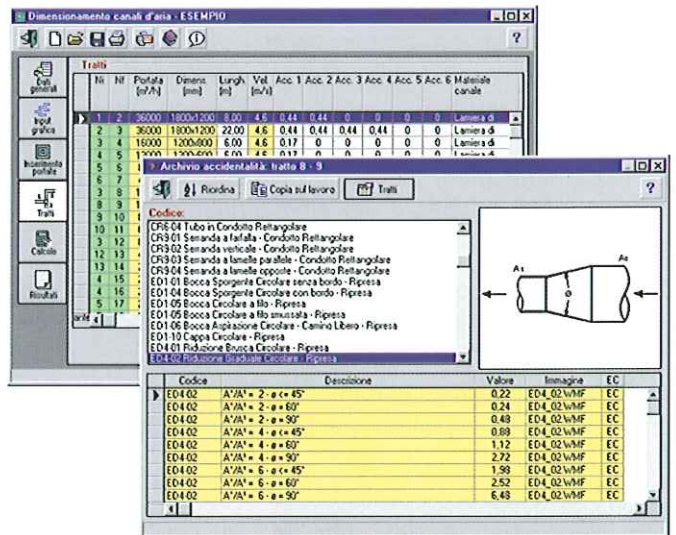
Dimensionamento canali d'aria - ESEMPIO

?

Dati generali

Input grafico

Inserimento portate

Tratti

Calcolo

Risultati

Tratti

| | Ni | Nf | Portata [m³/h] | Dimens. [mm] | Lungh. [m] | Vel. [m/s] | Acc. 1 | Acc. 2 | Acc. 3 | Acc. 4 | Acc. 5 | Acc. 6 | Materiale canale |
|---|---|---|---|---|---|---|---|---|---|---|---|---|---|
| ▶ | 1 | 2 | 36000 | 1800x1200 | 8.00 | 4.6 | 0.44 | 0.44 | 0 | 0 | 0 | 0 | Lamiera di |
| | 2 | 3 | 36000 | 1800x1200 | 22.00 | 4.6 | 0.44 | 0.44 | 0.44 | 0.44 | 0 | 0 | Lamiera di |
| | 3 | 4 | 16000 | 1200x800 | 6.00 | 4.6 | 0.17 | 0 | 0 | 0 | 0 | 0 | Lamiera di |
| | 4 | 5 | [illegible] | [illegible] | 6.00 | 4.6 | 0.17 | 0 | 0 | 0 | 0 | 0 | Lamiera di |
| | 5 | 6 | | | | | | | | | | | |
| | 6 | 7 | | | | | | | | | | | |
| | 7 | 8 | | | | | | | | | | | |
| | 8 | 9 | | | | | | | | | | | |
| | 9 | 10 | | | | | | | | | | | |
| | 10 | 11 | | | | | | | | | | | |
| | 11 | 12 | | | | | | | | | | | |
| | 12 | 13 | | | | | | | | | | | |
| | 13 | 14 | | | | | | | | | | | |
| | 14 | 15 | | | | | | | | | | | |
| | 15 | 16 | | | | | | | | | | | |
| | 5 | 17 | | | | | | | | | | | |

Archivio accidentalità: tratto 8 - 9

Riordina Copia sul lavoro Tratti

?

Codice:
CR6-04 Tubo in Condotto Rettangolare
CR9-01 Serranda a farfalla - Condotto Rettangolare
CR9-02 Serranda verticale - Condotto Rettangolare
CR9-03 Serranda a lamelle parallele - Condotto Rettangolare
CR9-04 Serranda a lamelle opposte - Condotto Rettangolare
ED1-01 Bocca Sporgente Circolare senza bordo - Ripresa
ED1-04 Bocca Sporgente Circolare con bordo - Ripresa
ED1-05 Bocca Circolare a filo - Ripresa
ED1-05 Bocca Circolare a filo smussata - Ripresa
ED1-06 Bocca Aspirazione Circolare - Camino Libero - Ripresa
ED1-10 Cappa Circolare - Ripresa
ED4-01 Riduzione Brusca Circolare - Ripresa
ED4-02 Riduzione Graduale Circolare - Ripresa

A₁ A₀

| | Codice | Descrizione | Valore | Immagine | EC |
|---|---|---|---|---|---|
| ▶ | ED4-02 | A°/A¹ = 2 - ø <= 45° | 0.22 | ED4_02.WMF | EC |
| | ED4-02 | A°/A¹ = 2 - ø = 60° | 0.24 | ED4_02.WMF | EC |
| | ED4-02 | A°/A¹ = 2 - ø = 90° | 0.48 | ED4_02.WMF | EC |
| | ED4-02 | A°/A¹ = 4 - ø <= 45° | 0.88 | ED4_02.WMF | EC |
| | ED4-02 | A°/A¹ = 4 - ø = 60° | 1.12 | ED4_02.WMF | EC |
| | ED4-02 | A°/A¹ = 4 - ø = 90° | 2.72 | ED4_02.WMF | EC |
| | ED4-02 | A°/A¹ = 6 - ø <= 45° | 1.98 | ED4_02.WMF | EC |
| | ED4-02 | A°/A¹ = 6 - ø = 60° | 2.52 | ED4_02.WMF | EC |
| | ED4-02 | A°/A¹ = 6 - ø = 90° | 6.48 | ED4_02.WMF | EC |